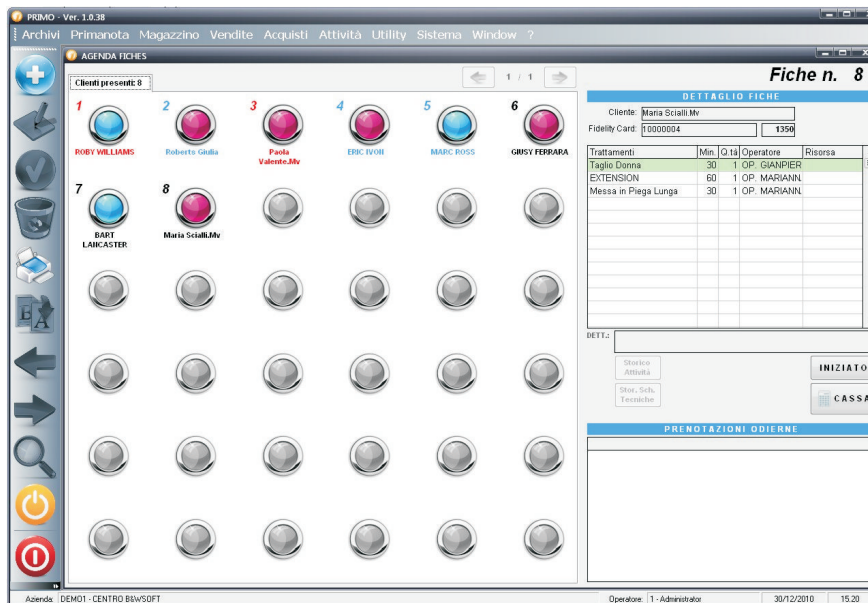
PRIMO - Ver. 1.0.38

Archivi Primanota Magazzino Vendite Acquisti Attività Utility Sistema Window ?

AGENDA FICHES

Clienti presenti: 8

1 / 1

Fiche n. 8

1 ROBY WILLIAMS

2 Roberts Giulia

3 Paola Valente.Mv

4 ERIC IVOR

5 MARC ROSS

6 GIUSY FERRARA

7 BART LANCASTER

8 Maria Scialli.Mv

DETTAGLIO FICHE

Cliente: Maria Scialli.Mv

Fidelity Card: 10000004 1350

| Trattamenti | Min | Q.tà | Operatore | Risorsa |
|---|---|---|---|---|
| Taglio Donna | 30 | 1 | OP. GIANPIER | |
| EXTENSION | 60 | 1 | OP. MARIANN. | |
| Messa in Piega Lunga | 30 | 1 | OP. MARIANN. | |

DETT.:

Storico Attività

Stor. Sch. Tecniche

INIZIATO

CASSA

PRENOTAZIONI ODIERNE

Azienda: DEMO1 - CENTRO B&WSOFT

Operatore: 1 - Administrator

30/12/2010

15.20